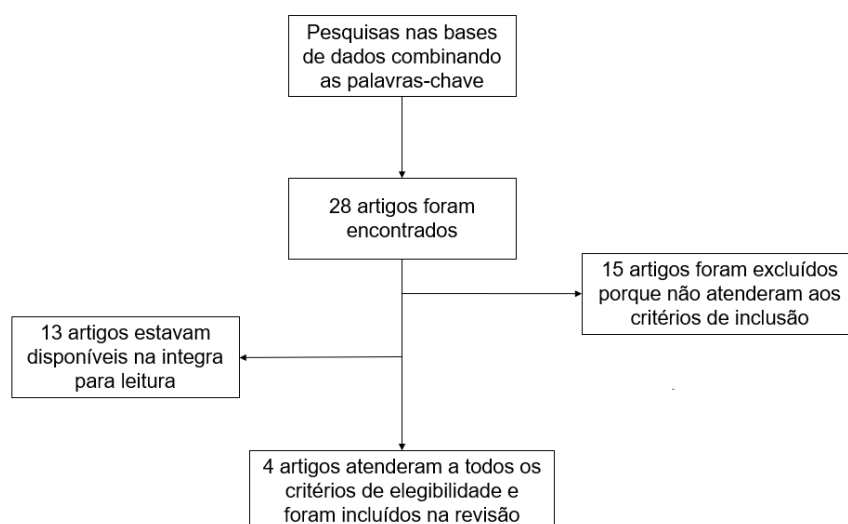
Pesquisas nas bases de dados combinando as palavras-chave

28 artigos foram encontrados

15 artigos foram excluídos porque não atenderam aos critérios de inclusão

13 artigos estavam disponíveis na integra para leitura

4 artigos atenderam a todos os critérios de elegibilidade e foram incluídos na revisão